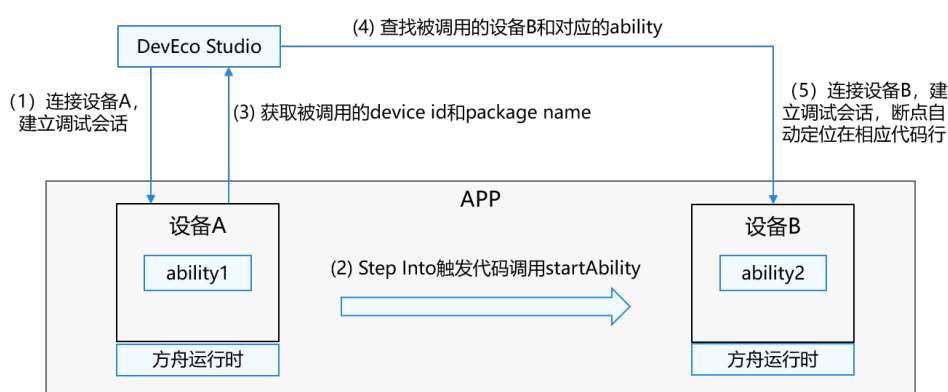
DevEco Studio

(4) 查找被调用的设备B和对应的ability

(1) 连接设备A，建立调试会话

(3) 获取被调用的device id和package name

(5) 连接设备B，建立调试会话，断点自动定位在相应代码行

APP

设备A

ability1

方舟运行时

(2) Step Into触发代码调用startAbility

设备B

ability2

方舟运行时